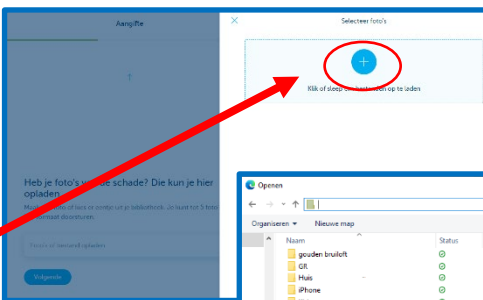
Aangifte

Heb je foto's van de schade? Die kun je hier opladen.

Maak foto's of kies er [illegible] uit je bibliotheek. Je kunt tot 5 foto's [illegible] doorsturen.

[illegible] of iemand opladen

Volgende

Selecteer foto's

+

Klik of sleep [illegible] op te laden

Openen

Organiseren ▾ Nieuwe map

Naam | Status
gouden bruiloft
GR
Huis
iPhone